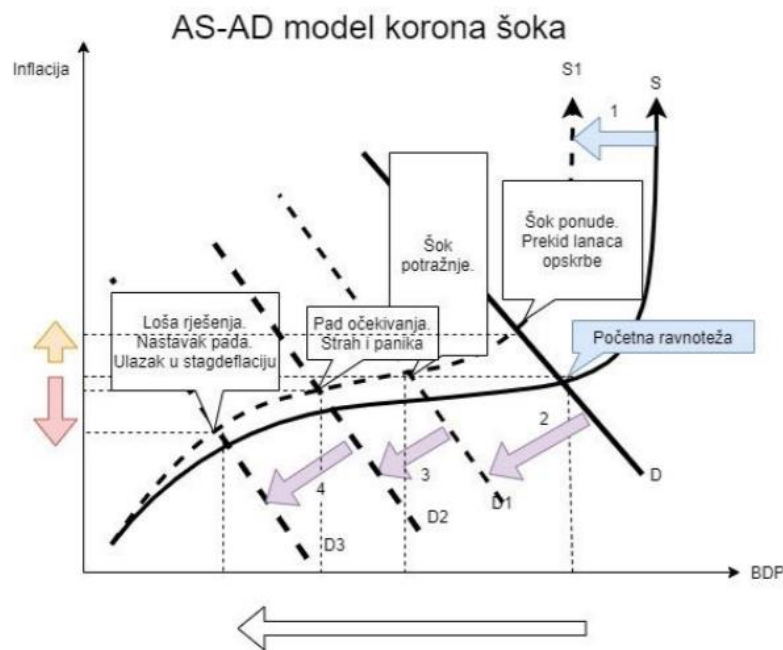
AS-AD model korona šoka

Inflacija

S1

S

1

Šok potražnje.

Šok ponude. Prekid lanaca opskrbe

Loša rješenja. Nastavak pada. Ulazak u stagdeflaciju

Pad očekivanja. Strah i panika

Početna ravnoteža

2

3

4

D

D1

D2

D3

BDP